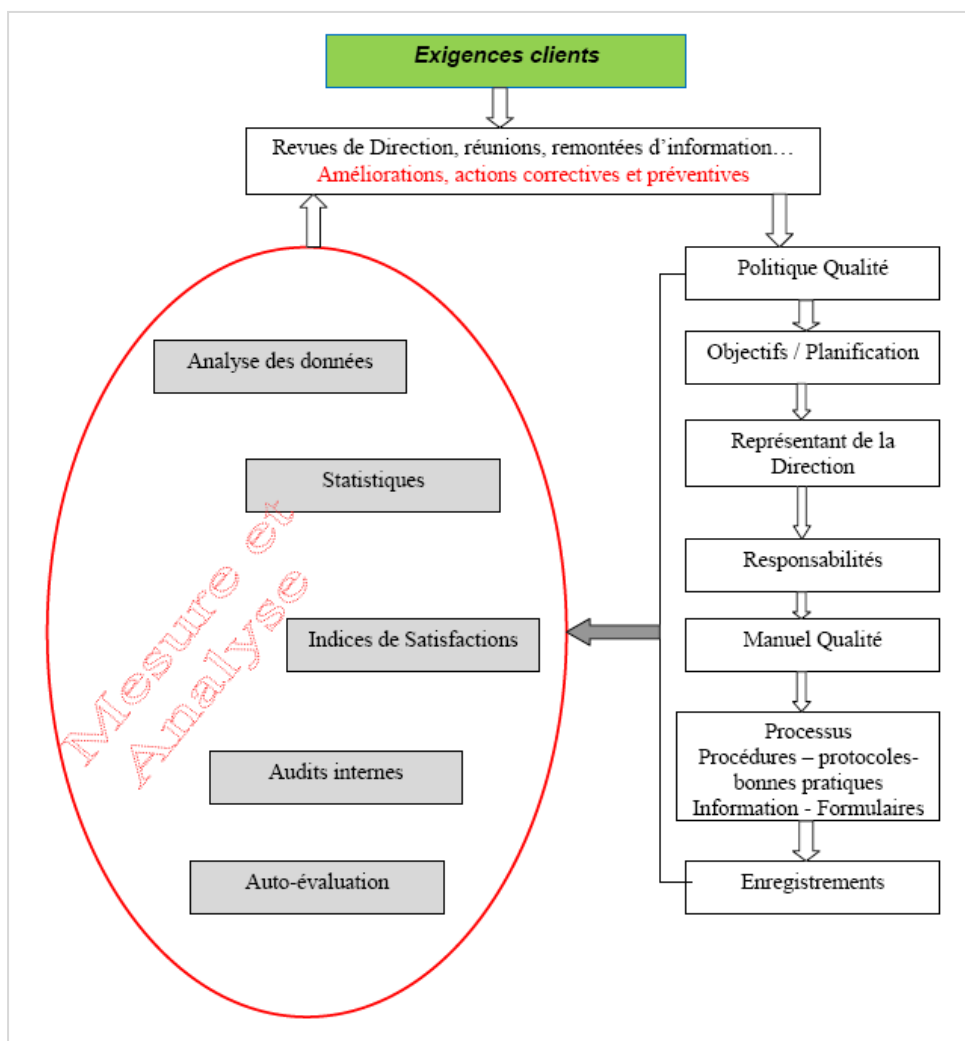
Exigences clients

Revues de Direction, réunions, remontées d'information…
Améliorations, actions correctives et préventives

Analyse des données

Statistiques

Indices de Satisfactions

Audits internes

Auto-évaluation

Mesure et Analyse

Politique Qualité

Objectifs / Planification

Représentant de la Direction

Responsabilités

Manuel Qualité

Processus
Procédures – protocoles-bonnes pratiques
Information - Formulaires

Enregistrements